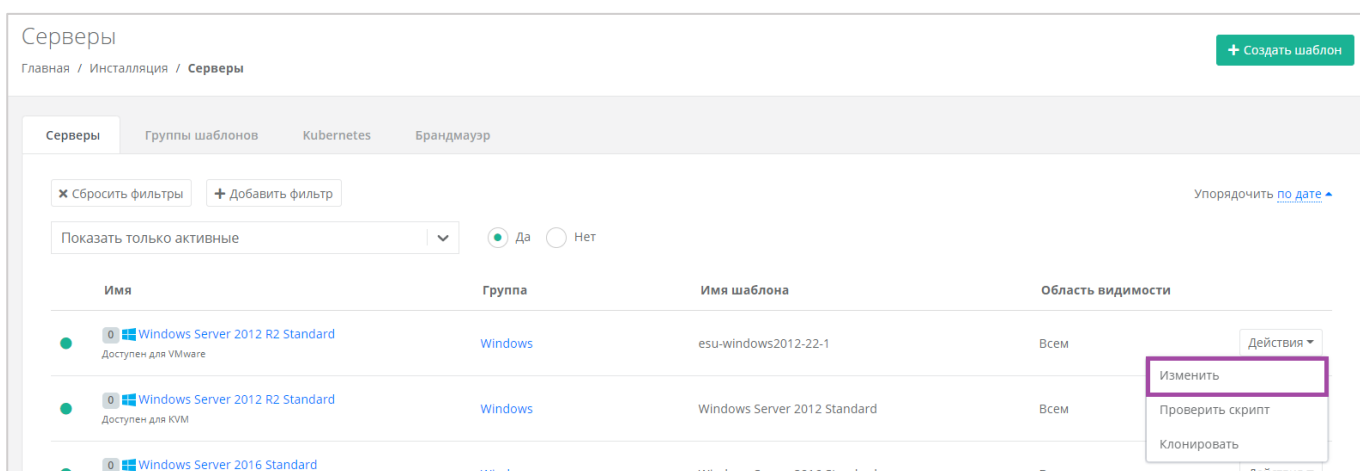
Серверы

Главная / Инсталляция / Серверы

+ Создать шаблон

Серверы | Группы шаблонов | Kubernetes | Брандмауэр

✖ Сбросить фильтры | + Добавить фильтр

Упорядочить по дате ▴

Показать только активные

Да Нет

| | Имя | Группа | Имя шаблона | Область видимости | |
|---|---|---|---|---|---|
| | 0 Windows Server 2012 R2 Standard Доступен для VMware | Windows | esu-windows2012-22-1 | Всем | Действия ▾ |
| | 0 Windows Server 2012 R2 Standard Доступен для KVM | Windows | Windows Server 2012 Standard | Всем | |
| | 0 Windows Server 2016 Standard | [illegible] | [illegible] | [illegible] | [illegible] |

Изменить
Проверить скрипт
Клонировать